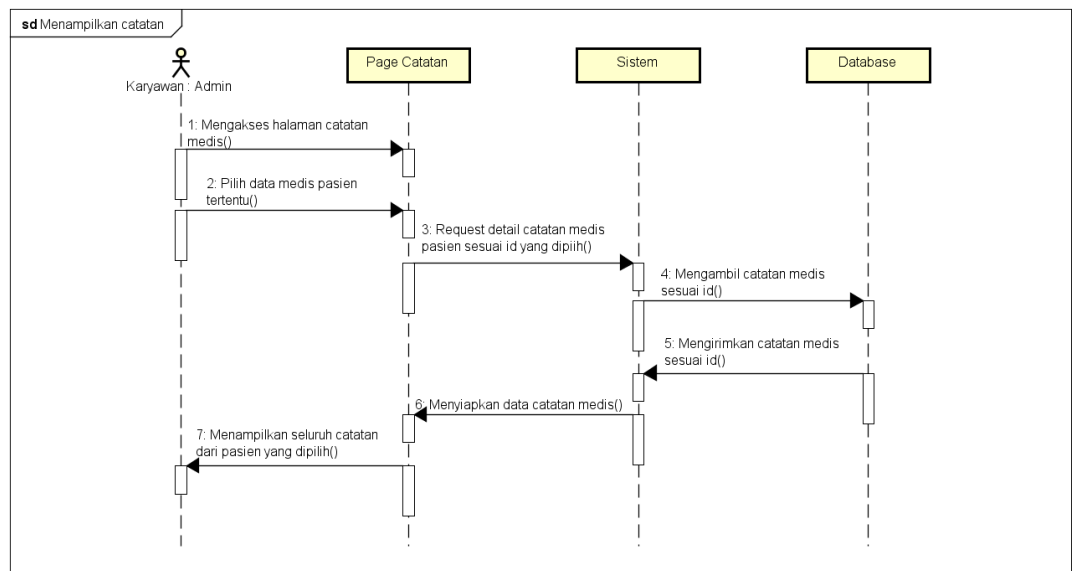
sd Menampilkan catatan

Karyawan : Admin

Page Catatan

Sistem

Database

1: Mengakses halaman catatan medis()

2: Pilih data medis pasien tertentu()

3: Request detail catatan medis pasien sesuai id yang dipiih()

4: Mengambil catatan medis sesuai id()

5: Mengirimkan catatan medis sesuai id()

6: Menyiapkan data catatan medis()

7: Menampilkan seluruh catatan dari pasien yang dipilih()